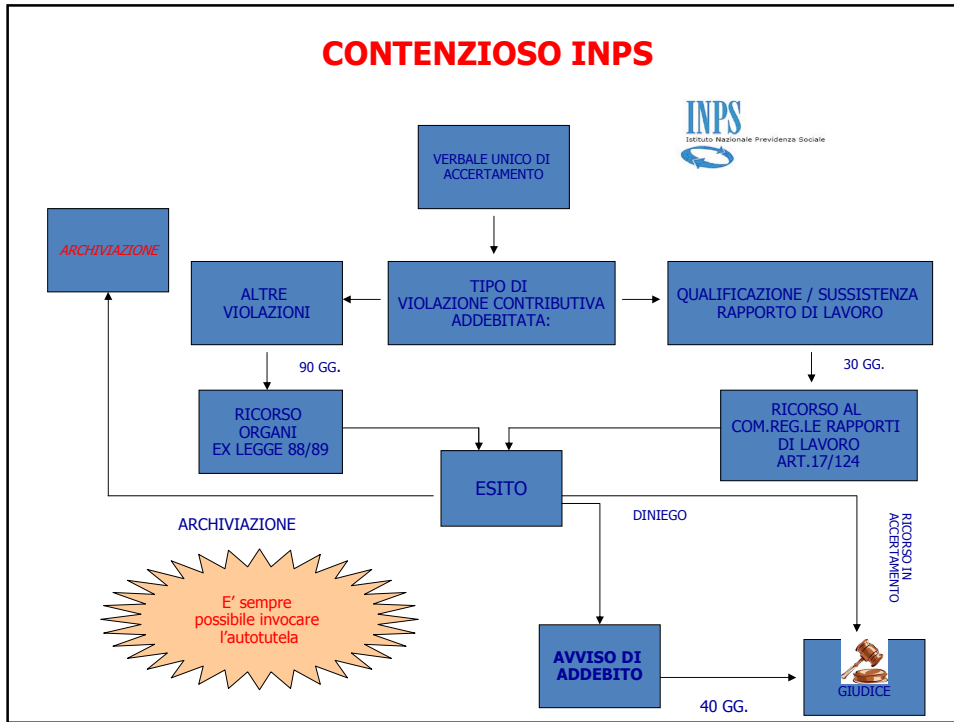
CONTENZIOSO INPS

INPS
Istituto Nazionale Previdenza Sociale

VERBALE UNICO DI ACCERTAMENTO

ARCHIVIAZIONE

ALTRE VIOLAZIONI

TIPO DI VIOLAZIONE CONTRIBUTIVA ADDEBITATA:

QUALIFICAZIONE / SUSSISTENZA RAPPORTO DI LAVORO

90 GG.

30 GG.

RICORSO ORGANI EX LEGGE 88/89

RICORSO AL COM.REG.LE RAPPORTI DI LAVORO ART.17/124

ESITO

ARCHIVIAZIONE

DINIEGO

RICORSO IN ACCERTAMENTO

E' sempre possibile invocare l'autotutela

AVVISO DI ADDEBITO

GIUDICE

40 GG.